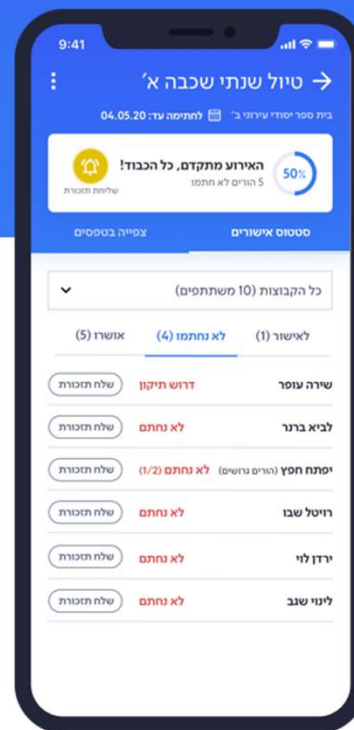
9:41

טיול שנתי שכבה א׳

בית ספר יסודי עירוני ב׳ לחתימה עד: 04.05.20

האירוע מתקדם, כל הכבוד!
5 הורים לא חתמו

50%

שליחת תזכורת

סטטוס אישורים
צפייה בטפסים

כל הקבוצות (10 משתתפים)

לאישור (1)
לא נחתמו (4)
אושרו (5)

שירה עופר דרוש תיקון שלח תזכורת

לביא ברנר לא נחתם שלח תזכורת

יפתח חפץ (הורים גרושים) לא נחתם (1/2) שלח תזכורת

רויטל שבו לא נחתם שלח תזכורת

ירדן לוי לא נחתם שלח תזכורת

לינוי שגב לא נחתם שלח תזכורת